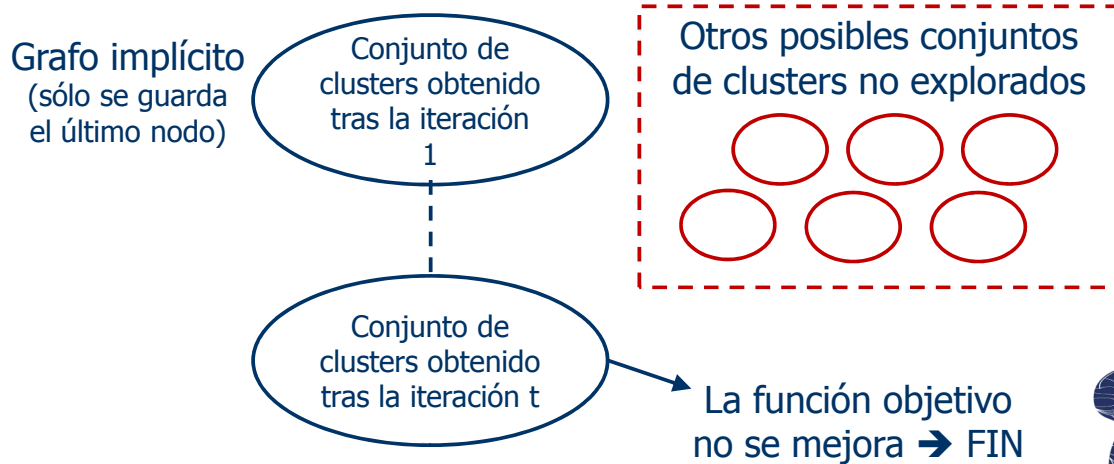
Grafo implícito
(sólo se guarda el último nodo)

Conjunto de clusters obtenido tras la iteración 1

Otros posibles conjuntos de clusters no explorados

Conjunto de clusters obtenido tras la iteración t

La función objetivo no se mejora ➔ FIN